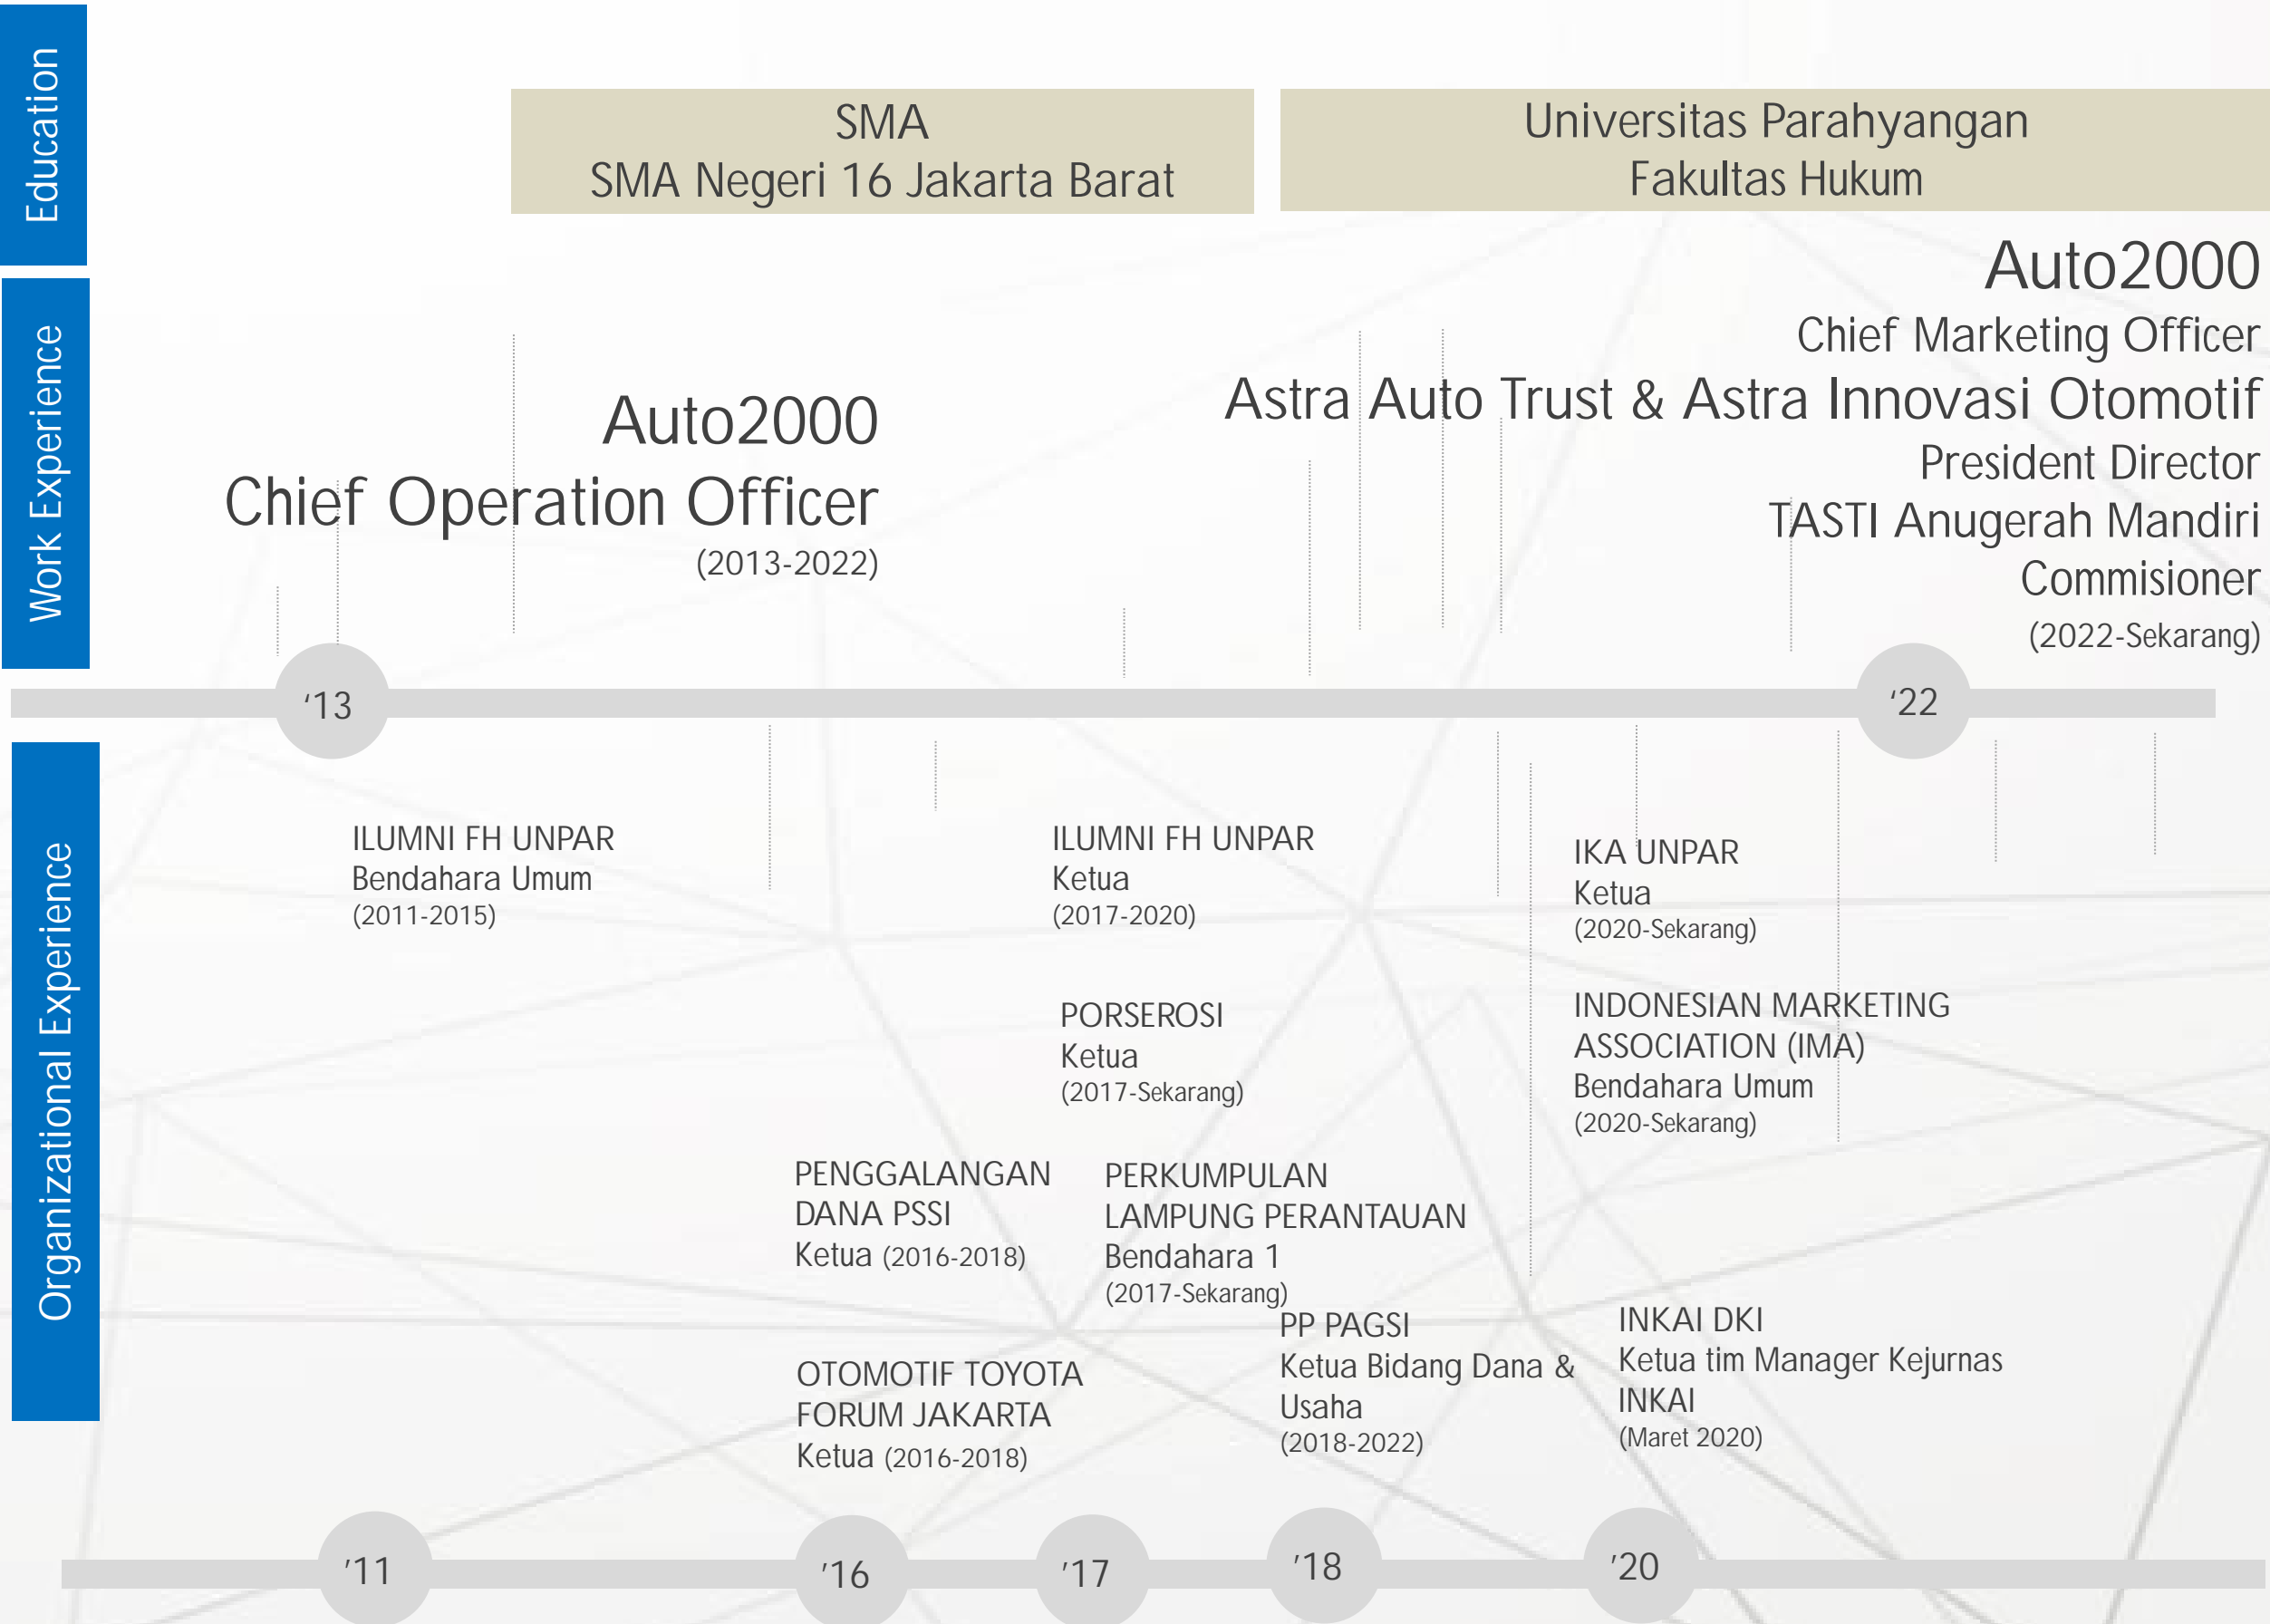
Education

SMA
SMA Negeri 16 Jakarta Barat

Universitas Parahyangan
Fakultas Hukum

Work Experience

Auto2000
Chief Operation Officer
(2013-2022)

Auto2000
Chief Marketing Officer
Astra Auto Trust & Astra Innovasi Otomotif
President Director
TASTI Anugerah Mandiri
Commisioner
(2022-Sekarang)

'13

'22

Organizational Experience

ILUMNI FH UNPAR
Bendahara Umum
(2011-2015)

ILUMNI FH UNPAR
Ketua
(2017-2020)

IKA UNPAR
Ketua
(2020-Sekarang)

PORSEROSI
Ketua
(2017-Sekarang)

INDONESIAN MARKETING ASSOCIATION (IMA)
Bendahara Umum
(2020-Sekarang)

PENGGALANGAN DANA PSSI
Ketua (2016-2018)

PERKUMPULAN LAMPUNG PERANTAUAN
Bendahara 1
(2017-Sekarang)

PP PAGSI
Ketua Bidang Dana & Usaha
(2018-2022)

INKAI DKI
Ketua tim Manager Kejurnas INKAI
(Maret 2020)

OTOMOTIF TOYOTA FORUM JAKARTA
Ketua (2016-2018)

'11

'16

'17

'18

'20